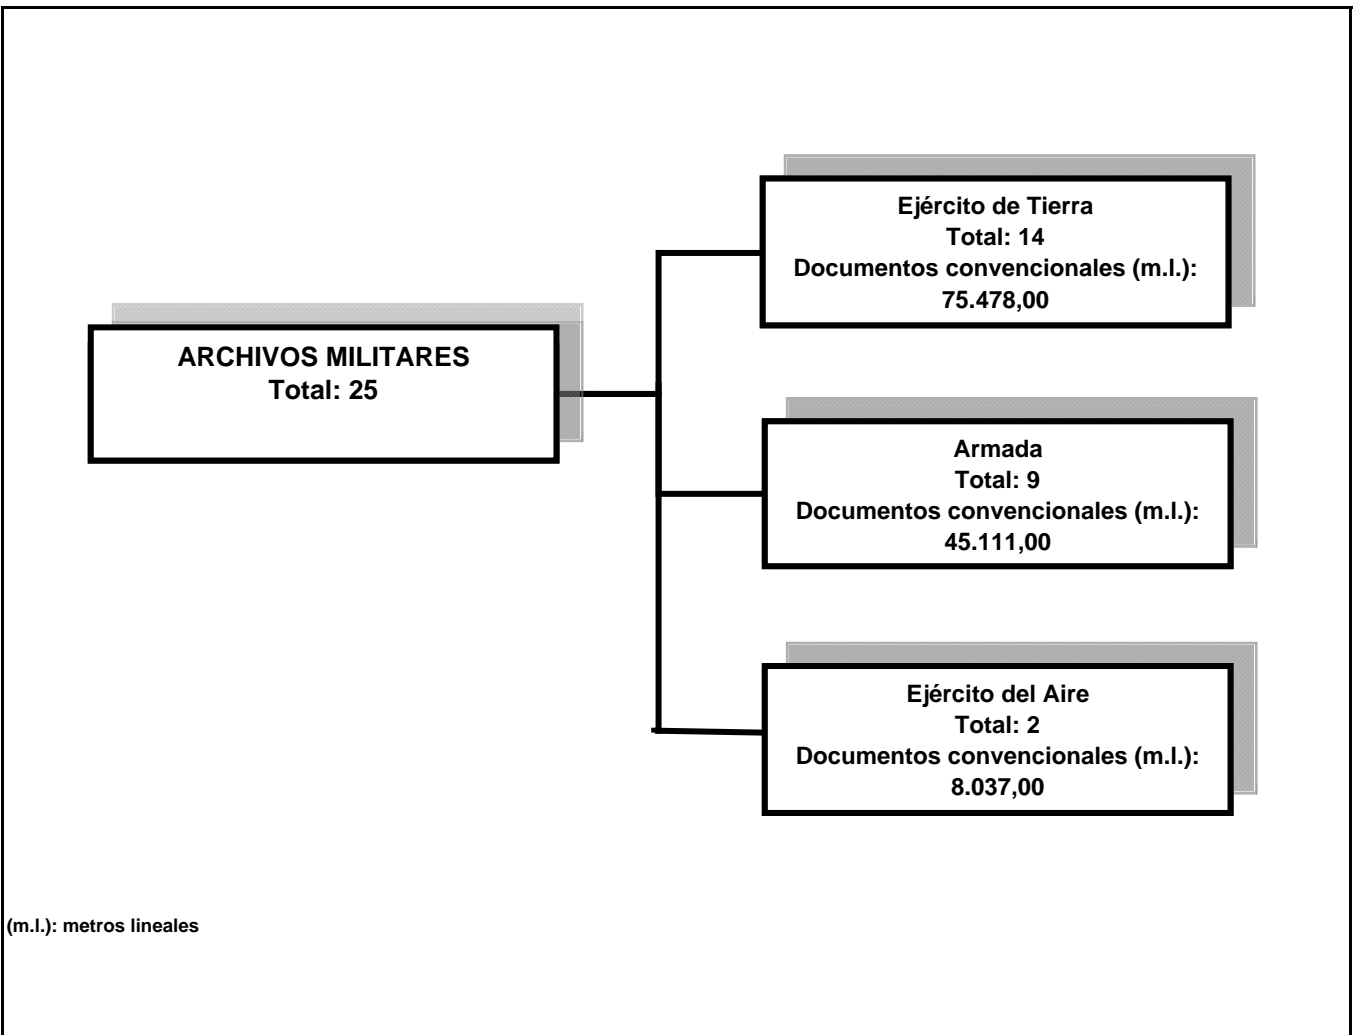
ARCHIVOS MILITARES
Total: 25

Ejército de Tierra
Total: 14
Documentos convencionales (m.l.):
75.478,00

Armada
Total: 9
Documentos convencionales (m.l.):
45.111,00

Ejército del Aire
Total: 2
Documentos convencionales (m.l.):
8.037,00

(m.l.): metros lineales